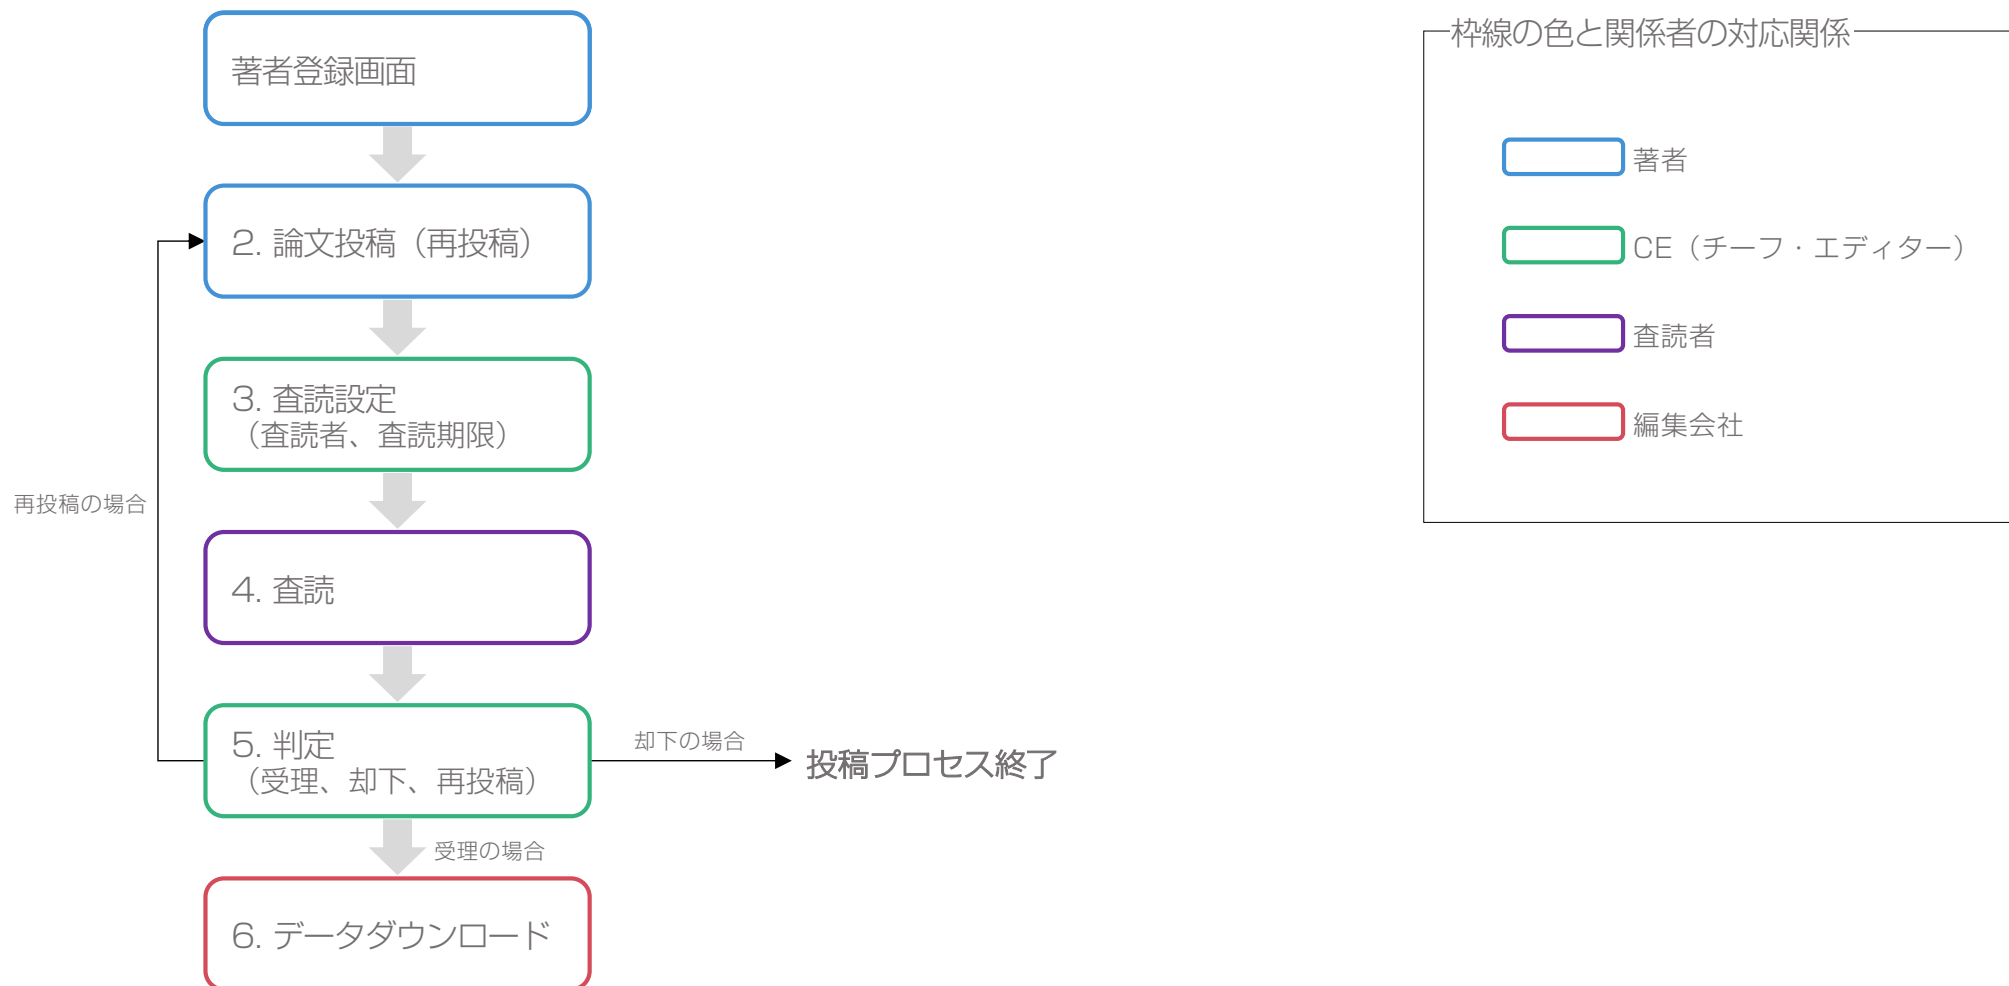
著者登録画面

2. 論文投稿（再投稿）

3. 査読設定
（査読者、査読期限）

4. 査読

5. 判定
（受理、却下、再投稿）

受理の場合

6. データダウンロード

再投稿の場合

却下の場合

投稿プロセス終了

枠線の色と関係者の対応関係

著者

CE（チーフ・エディター）

査読者

編集会社